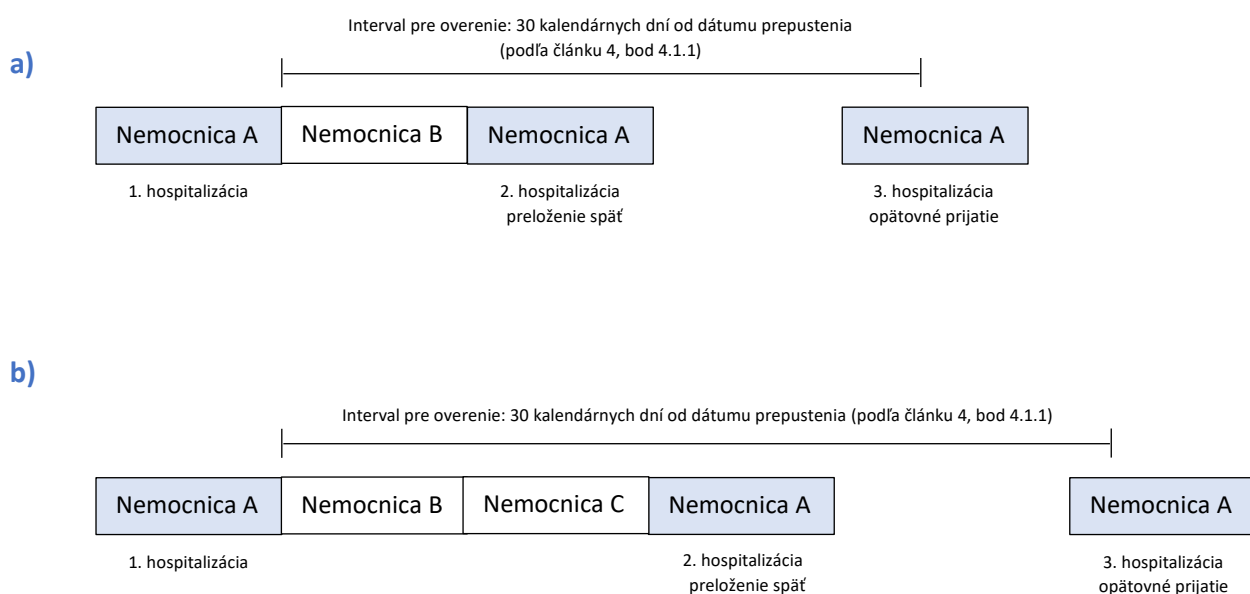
a)

Interval pre overenie: 30 kalendárnych dní od dátumu prepustenia (podľa článku 4, bod 4.1.1)

Nemocnica A | Nemocnica B | Nemocnica A | Nemocnica A

1. hospitalizácia

2. hospitalizácia preloženie späť

3. hospitalizácia opätovné prijatie

b)

Interval pre overenie: 30 kalendárnych dní od dátumu prepustenia (podľa článku 4, bod 4.1.1)

Nemocnica A | Nemocnica B | Nemocnica C | Nemocnica A | Nemocnica A

1. hospitalizácia

2. hospitalizácia preloženie späť

3. hospitalizácia opätovné prijatie